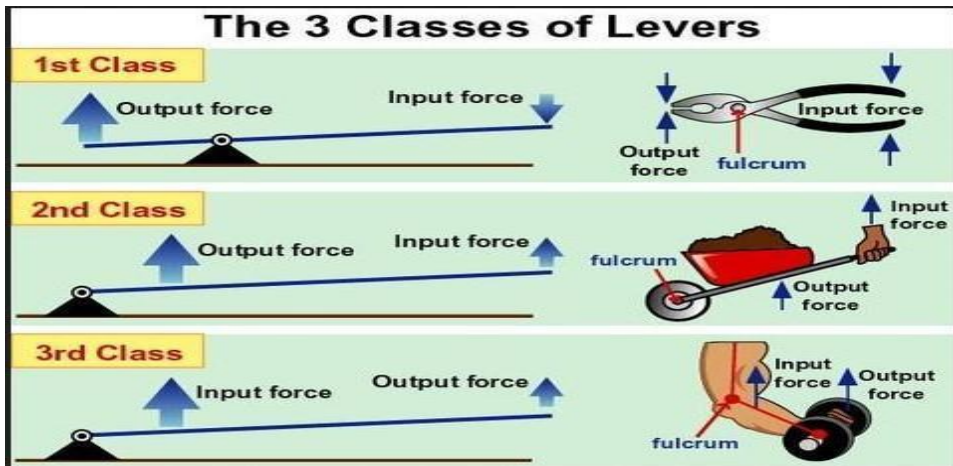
The 3 Classes of Levers

1st Class

Output force

Input force

Output force

fulcrum

Input force

2nd Class

Output force

Input force

fulcrum

Input force

Output force

3rd Class

Input force

Output force

Input force

Output force

fulcrum